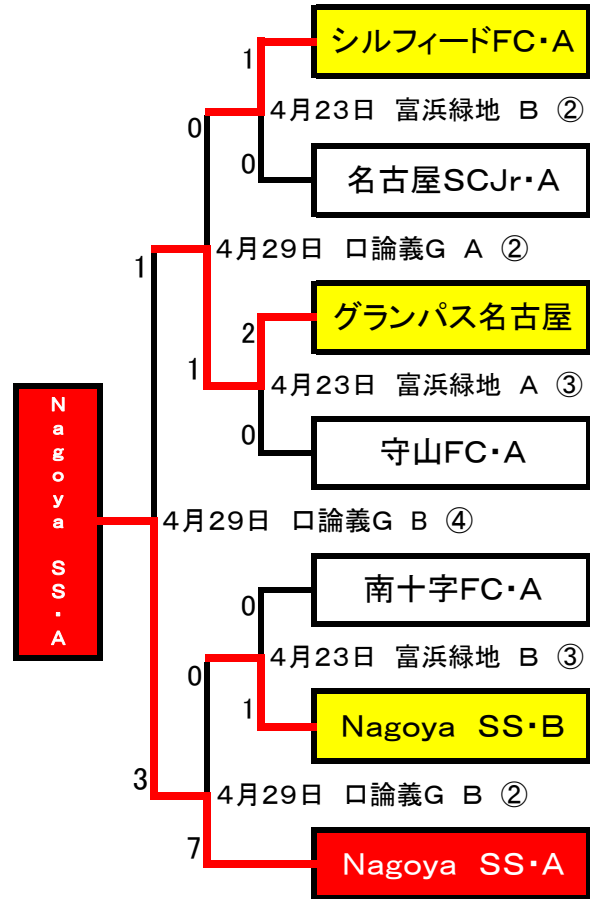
シルフィードFC・A

1

4月23日 富浜緑地 B ②

0

0

名古屋SCJr・A

4月29日 口論義G A ②

1

グランパス名古屋

2

1

4月23日 富浜緑地 A ③

0

守山FC・A

Nagoya SS・A

4月29日 口論義G B ④

南十字FC・A

0

0

4月23日 富浜緑地 B ③

1

Nagoya SS・B

3

4月29日 口論義G B ②

7

Nagoya SS・A